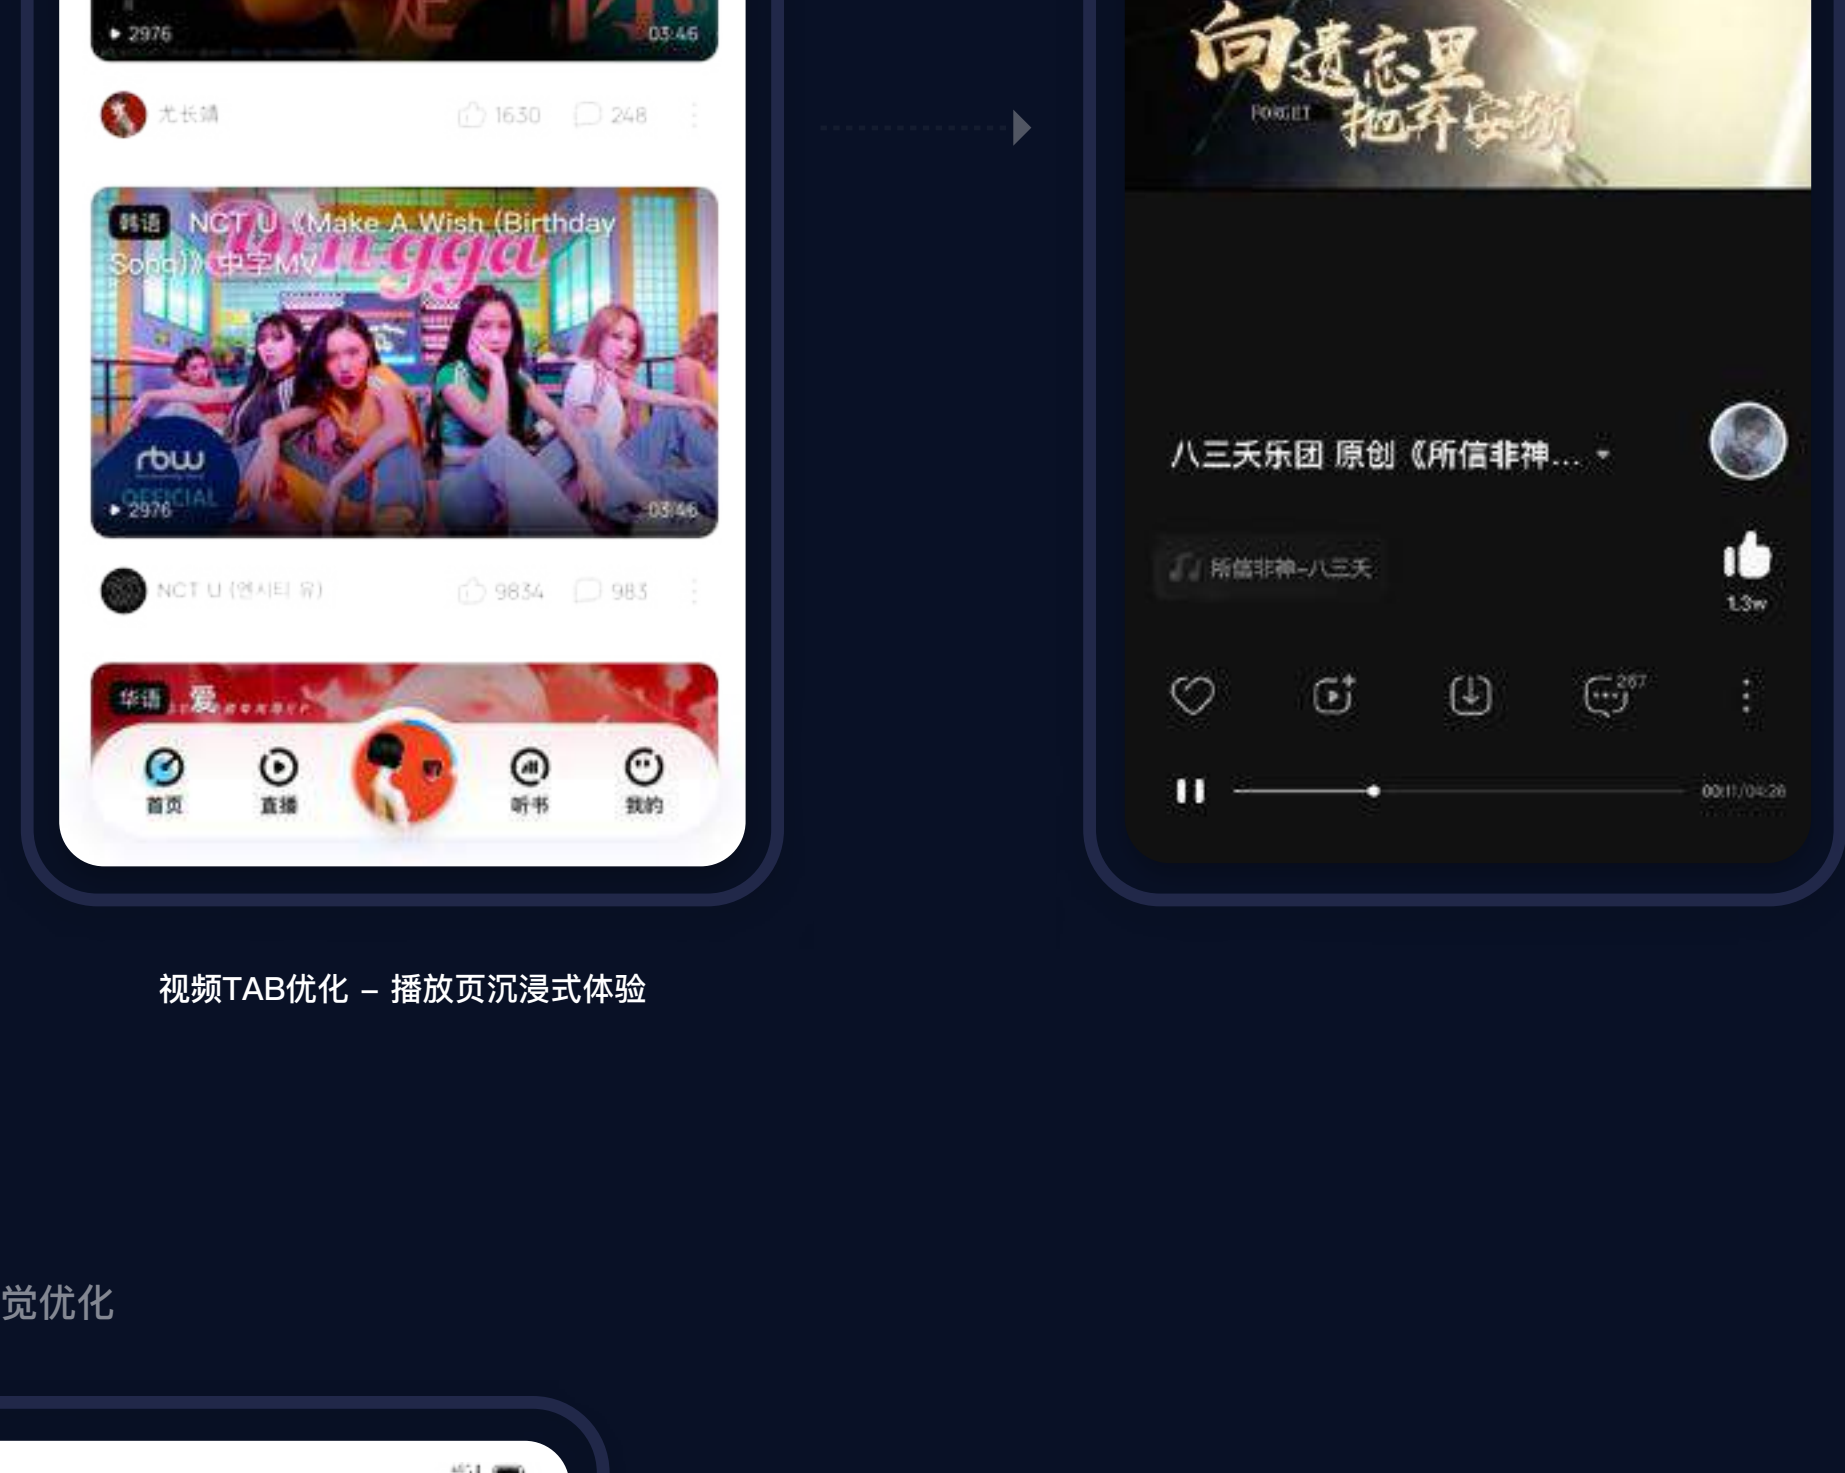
▸ 2976 03:46

尤长靖 1630 248

韩语 NCT U《Make A Wish (Birthday Song)》中字MV

rbw OFFICIAL

▸ 2976 03:46

NCT U (엔시티 유) 9834 983

华语 爱

首页 直播 听书 我的

向遗忘里 FORGET 抛弃安顿

八三夭乐团 原创《所信非神...

所信非神-八三夭

1.3w

267

00:11/04:26

视频TAB优化 – 播放页沉浸式体验

觉优化